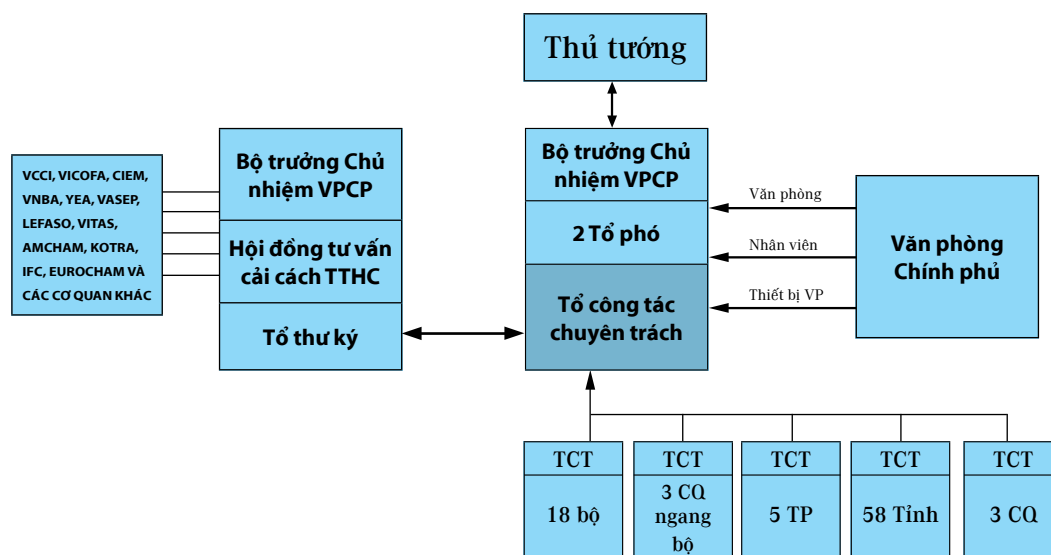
Thủ tướng

VCCI, VICOFA, CIEM, VNBA, YEA, VASEP, LEFASO, VITAS, AMCHAM, KOTRA, IFC, EUROCHAM VÀ CÁC CƠ QUAN KHÁC

Bộ trưởng Chủ nhiệm VPCP

Hội đồng tư vấn cải cách TTHC

Tổ thư ký

Bộ trưởng Chủ nhiệm VPCP

2 Tổ phó

Tổ công tác chuyên trách

Văn phòng

Nhân viên

Thiết bị VP

Văn phòng Chính phủ

TCT

18 bộ

TCT

3 CQ ngang bộ

TCT

5 TP

TCT

58 Tỉnh

TCT

3 CQ